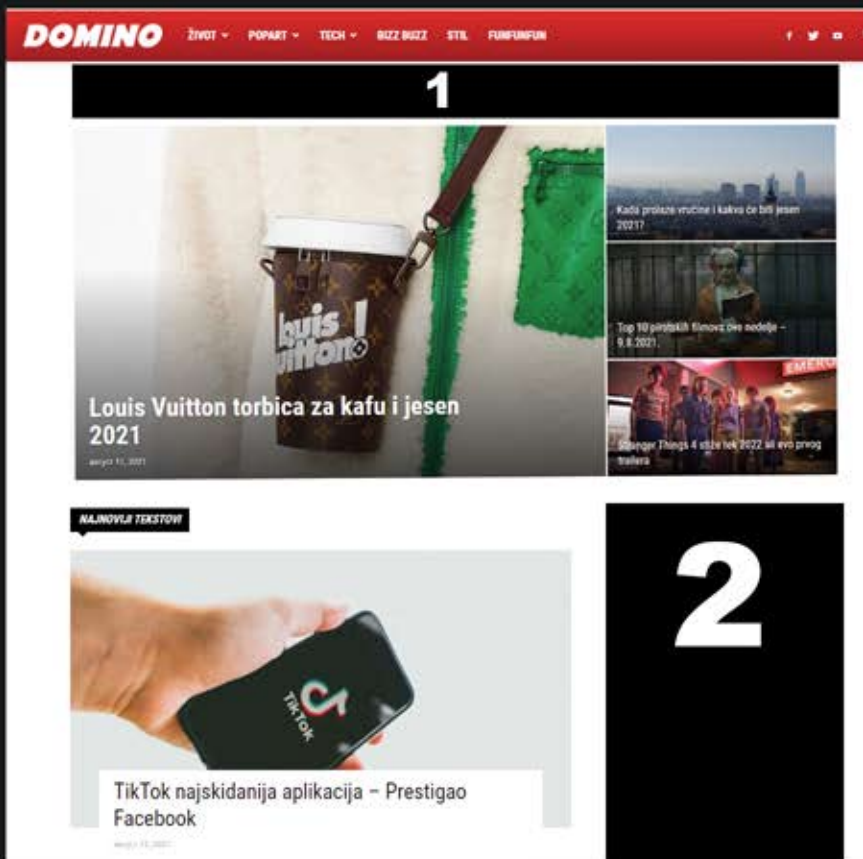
DOMINO ŽIVOT POPART TECH BIZZ BUZZ STIL FUNFUNFUN

1

louis vuitton

Louis Vuitton torbica za kafu i jesen 2021

avgust 11, 2021

Kada prolaze vrućine i kakva će biti jesen 2021?

Top 10 piratskih filmova ove nedelje – 9.8.2021.

EMERG

Stranger Things 4 stiže tek 2022 ali evo prvog trailera

NAJNOVIJI TEKSTOVI

TikTok

TikTok najskidanija aplikacija – Prestigao Facebook

avgust 11, 2021

2